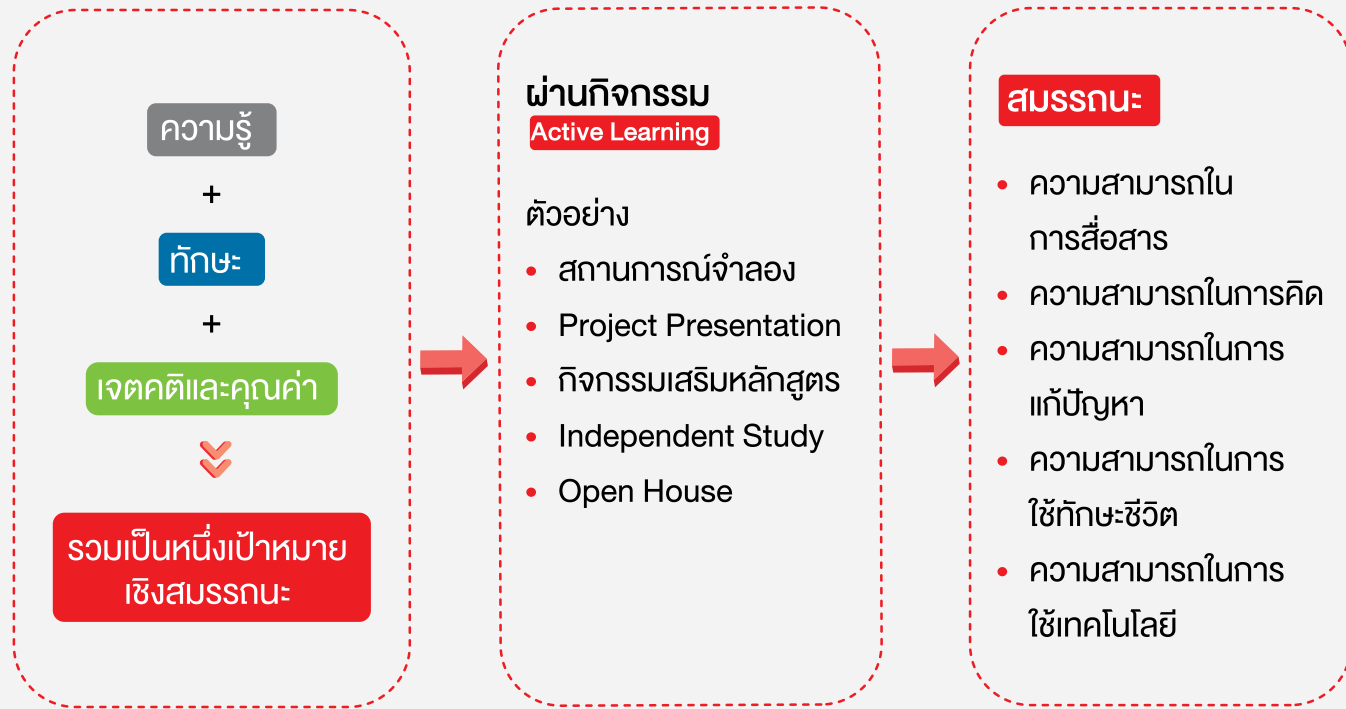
ความรู้

+

ทักษะ

+

เจตคติและคุณค่า

รวมเป็นหนึ่งเป้าหมาย เชิงสมรรถนะ

ผ่านกิจกรรม

Active Learning

ตัวอย่าง

- สถานการณ์จำลอง
- Project Presentation
- กิจกรรมเสริมหลักสูตร
- Independent Study
- Open House

สมรรถนะ

- ความสามารถในการสื่อสาร
- ความสามารถในการคิด
- ความสามารถในการแก้ปัญหา
- ความสามารถในการใช้ทักษะชีวิต
- ความสามารถในการใช้เทคโนโลยี